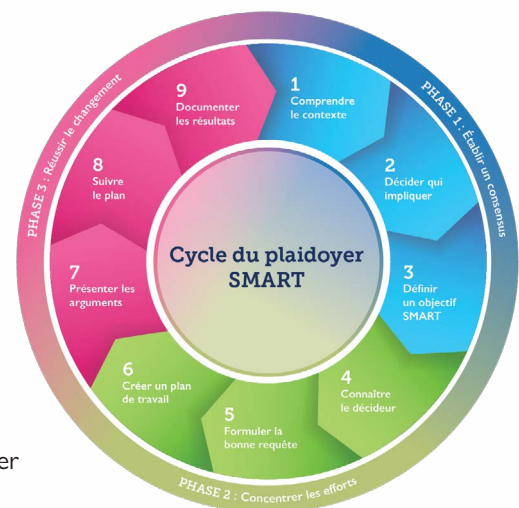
PHASE 1 : Établir un consensus

1
Comprendre le contexte

2
Décider qui impliquer

3
Définir un objectif SMART

PHASE 2 : Concentrer les efforts

4
Connaître le décideur

5
Formuler la bonne requête

6
Créer un plan de travail

PHASE 3 : Réussir le changement

7
Présenter les arguments

8
Suivre le plan

9
Documenter les résultats

Cycle du plaidoyer SMART

er